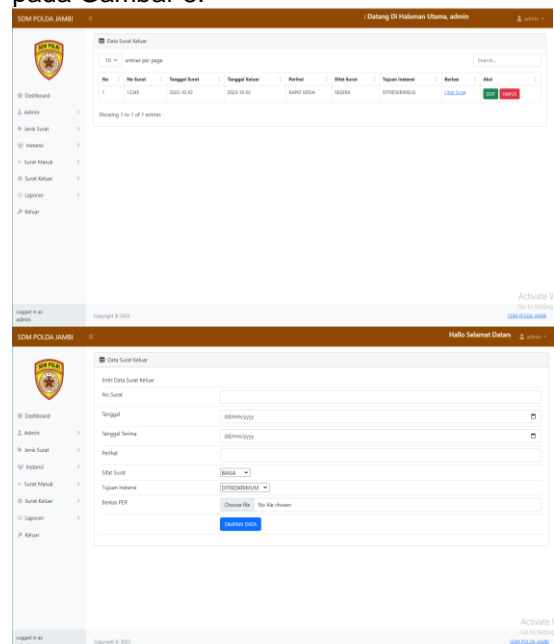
pada Gambar 6.

SDM POLDA JAMBI

! Datang Di Halaman Utama, admin

admin

SDM POLRI

Dashboard
Admin
Jenis Surat
Instansi
Surat Masuk
Surat Keluar
Laporan
Keluar

Data Surat Keluar

10 entries per page

Search...

| No | No Surat | Tanggal Surat | Tanggal Keluar | Perihal | Sifat Surat | Tujuan Instansi | Berkas | Aksi |
|---|---|---|---|---|---|---|---|---|
| 1 | 12345 | 2023-10-03 | 2023-10-02 | RAPAT KERJA | SEGERA | DITRESKRIMSUS | Lihat Surat | EDIT HAPUS |

Showing 1 to 1 of 1 entries

Logged in as: admin

Copyright © 2023

Activate W
Go to Settings
SDM POLDA JAMBI

SDM POLDA JAMBI

Hallo Selamat Datang

admin

SDM POLRI

Dashboard
Admin
Jenis Surat
Instansi
Surat Masuk
Surat Keluar
Laporan
Keluar

Data Surat Keluar

Entri Data Surat Keluar

No Surat

Tanggal
dd/mm/yyyy

Tanggal Terima
dd/mm/yyyy

Perihal

Sifat Surat
BIASA

Tujuan Instansi
DITRESKRIMUM

Berkas PDF
Choose file No file chosen

SIMPAN DATA

Logged in as

Copyright © 2023

Activate W
Go to Settings
SDM POLDA JAMBI